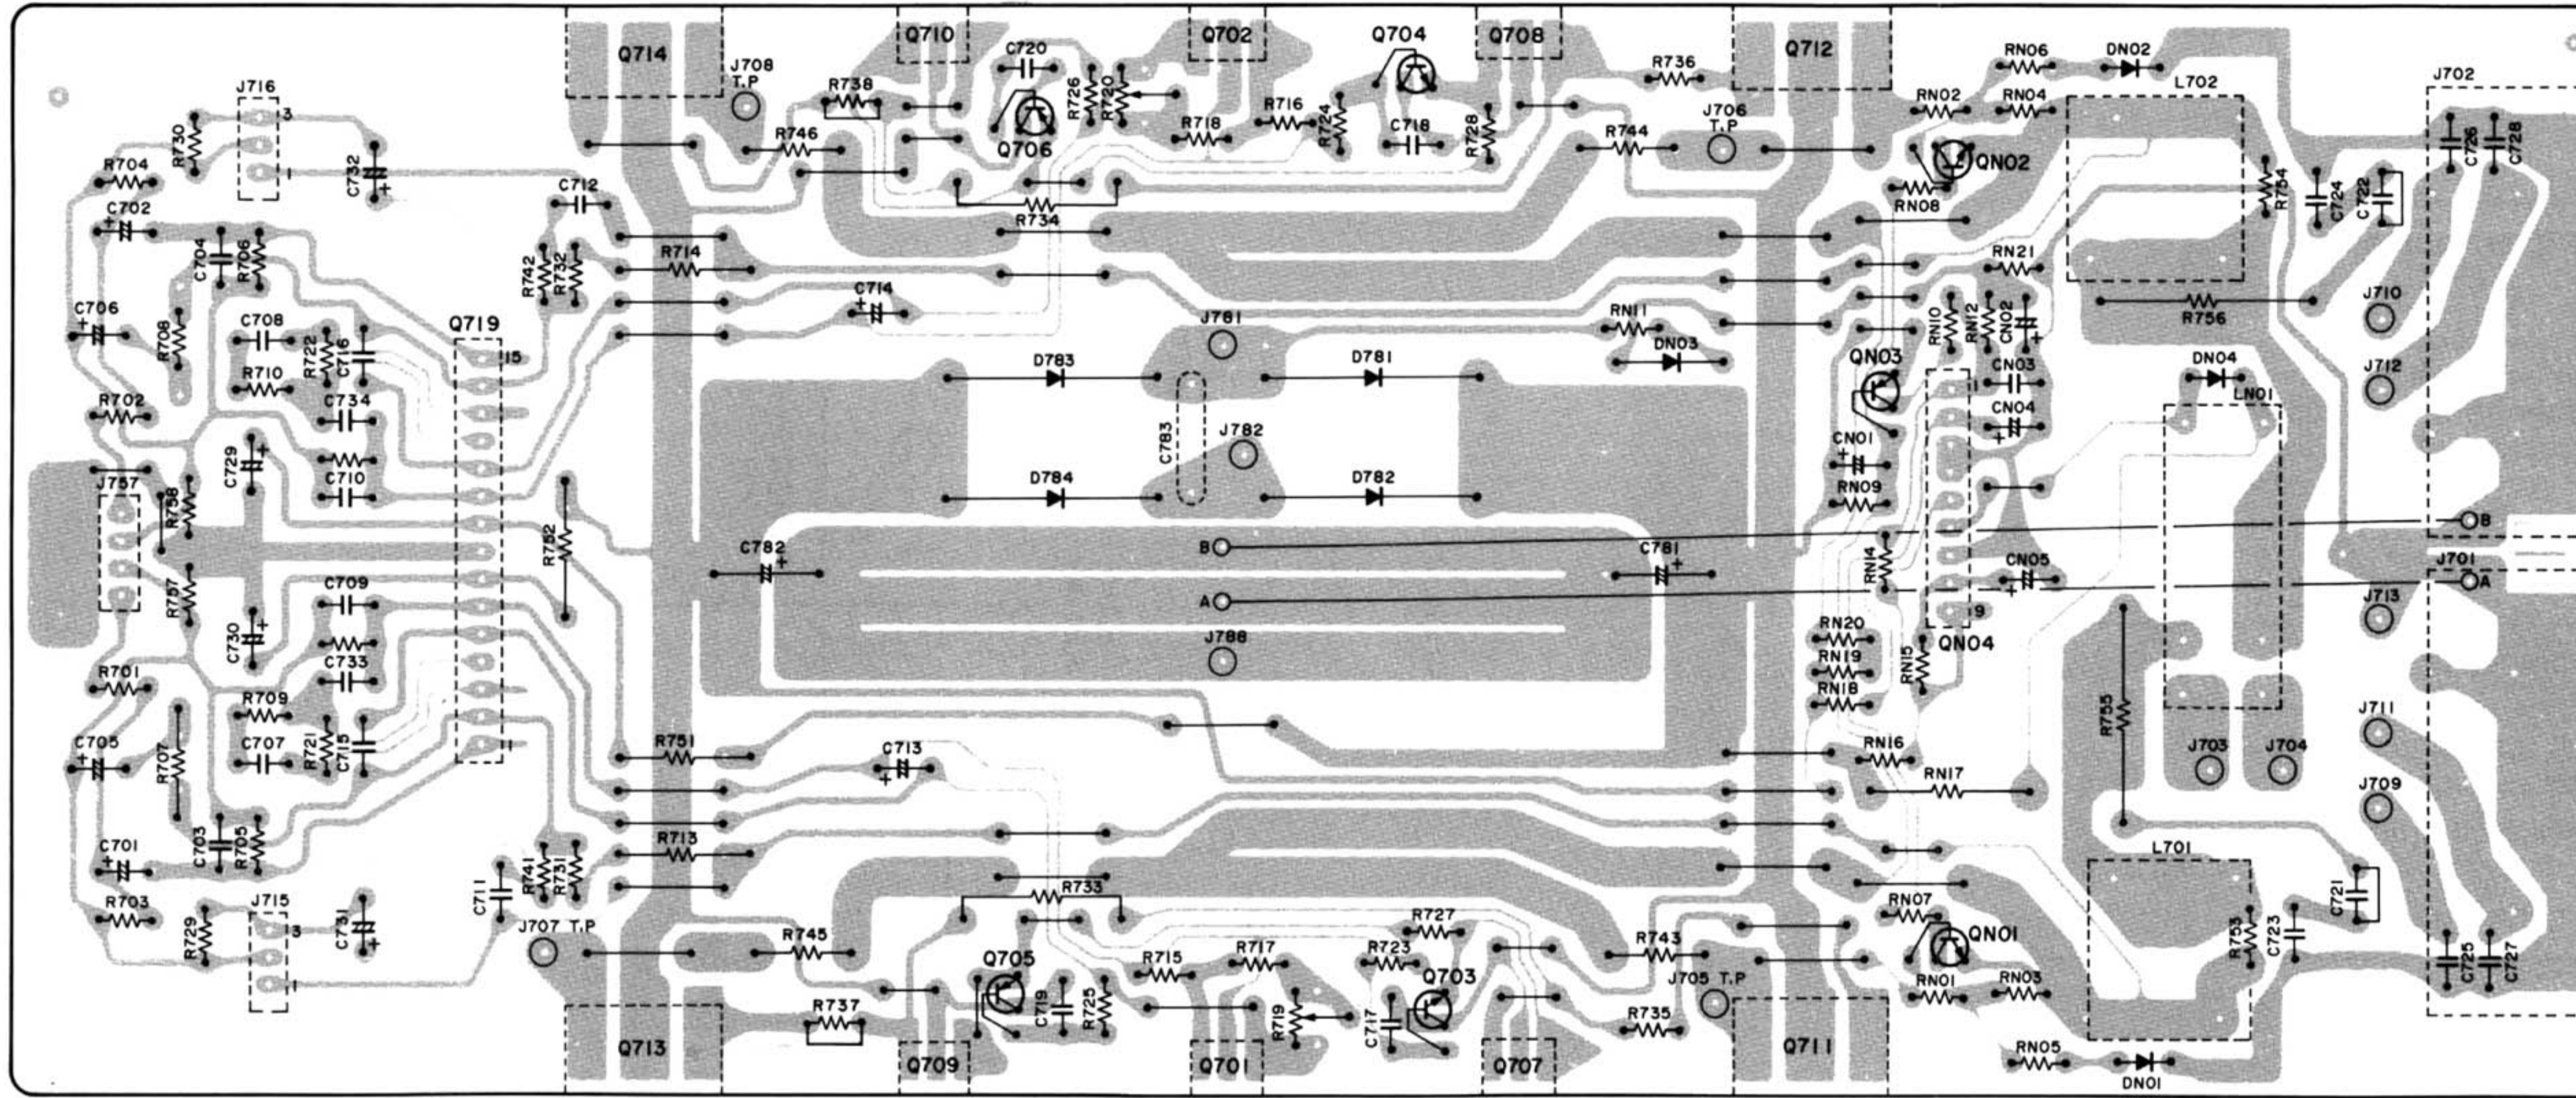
Q714
J708 T.P
Q710
C720
R738
R746
Q706
R726
R720
Q702
R718
R716
Q704
R724
C718
R728
Q708
R736
R744
J706 T.P
Q712
RN06
DN02
RN02
RN04
L702
QN02
RN08
J702
C726
C728
R754
C724
C722
J716
3
1
R730
R704
C732
C702
C712
R734
C704
R706
R742
R732
R714
C714
RN21
R756
J710
C706
R708
C708
R722
C716
Q719
15
J781
RN11
DN03
RN10
RN12
CN02
D783
D781
QN03
CN03
DN04
J712
R710
C734
R702
LN01
CN04
C729
C710
C783
J782
CN01
D784
D782
RN09
J757
R758
R752
C782
B
C781
RN14
CN05
B
J701
A
A
9
J713
R757
C709
C730
C733
J788
RN20
RN19
QN04
RN18
RN15
R701
R709
R755
R721
C715
C707
R751
C713
RN16
J711
C705
R707
1
RN17
J703
J704
J709
C701
C703
R705
R713
L701
C711
R741
R731
R733
RN07
QN01
R703
J715
3
C731
1
R729
J707 T.P
R745
R727
R743
R723
R753
C723
C721
R715
R717
Q705
Q703
J705 T.P
RN01
RN03
C725
C727
R737
C719
R725
R719
C717
R735
Q713
Q709
Q701
Q707
Q711
RN05
DN01